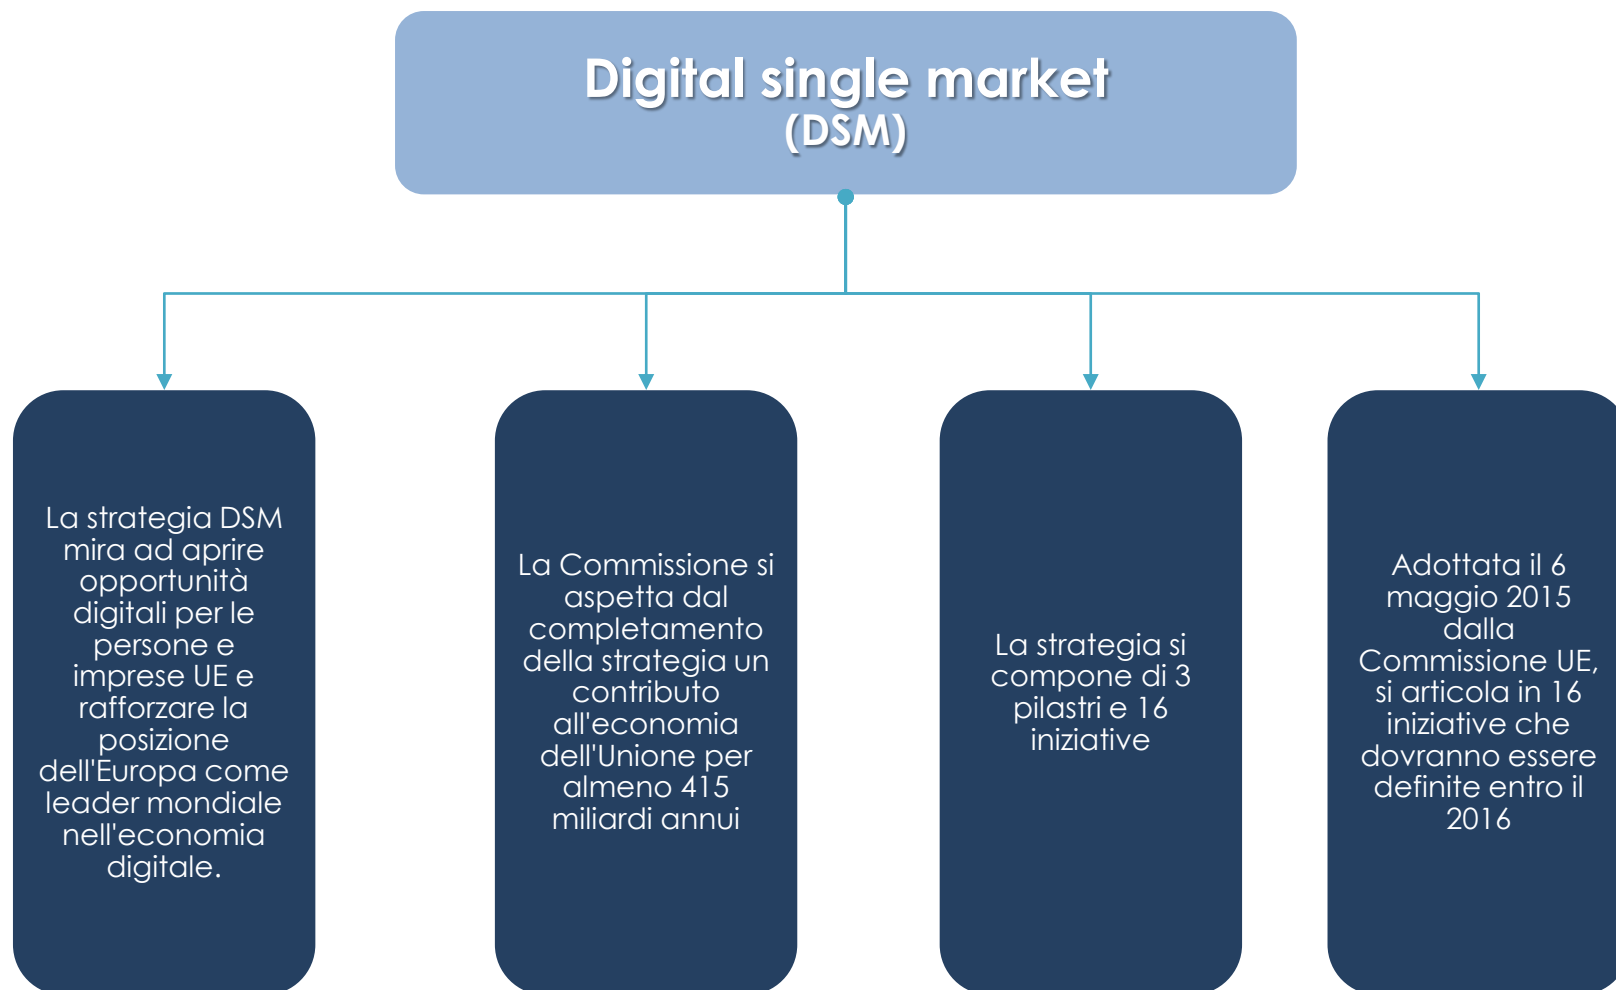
Digital single market
(DSM)

La strategia DSM mira ad aprire opportunità digitali per le persone e imprese UE e rafforzare la posizione dell'Europa come leader mondiale nell'economia digitale.

La Commissione si aspetta dal completamento della strategia un contributo all'economia dell'Unione per almeno 415 miliardi annui

La strategia si compone di 3 pilastri e 16 iniziative

Adottata il 6 maggio 2015 dalla Commissione UE, si articola in 16 iniziative che dovranno essere definite entro il 2016